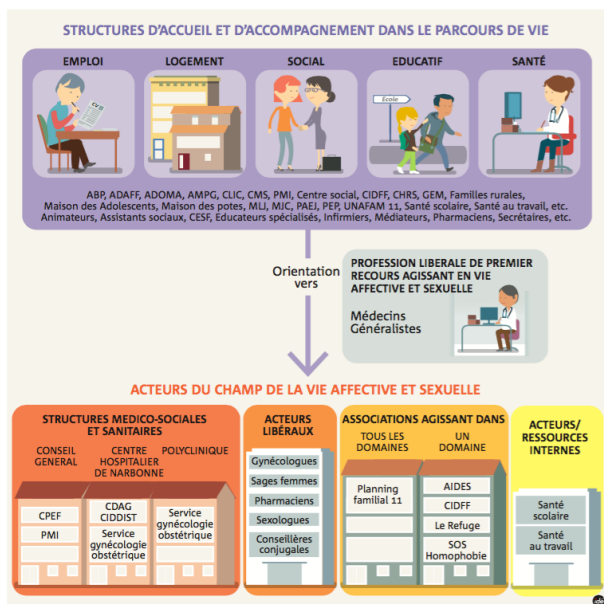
STRUCTURES D'ACCUEIL ET D'ACCOMPAGNEMENT DANS LE PARCOURS DE VIE

EMPLOI

LOGEMENT

SOCIAL

EDUCATIF

SANTÉ

École

ABP, ADAFF, ADOMA, AMPG, CLIC, CMS, PMI, Centre social, CIDFF, CHRS, GEM, Familles rurales, Maison des Adolescents, Maison des potes, MLJ, MJC, PAEJ, PEP, UNAFAM 11, Santé scolaire, Santé au travail, etc. Animateurs, Assistants sociaux, CESF, Educateurs spécialisés, Infirmiers, Médiateurs, Pharmaciens, Secrétaires, etc.

Orientation vers

PROFESSION LIBERALE DE PREMIER RECOURS AGISSANT EN VIE AFFECTIVE ET SEXUELLE

Médecins Généralistes

ACTEURS DU CHAMP DE LA VIE AFFECTIVE ET SEXUELLE

STRUCTURES MEDICO-SOCIALES ET SANITAIRES

CONSEIL GENERAL

CENTRE HOSPITALIER DE NARBONNE

POLYCLINIQUE

CPEF

PMI

CDAG CIDDIST

Service gynécologie obstétrique

Service gynécologie obstétrique

ACTEURS LIBÉRAUX

Gynécologues

Sages femmes

Pharmaciens

Sexologues

Conseillères conjugales

ASSOCIATIONS AGISSANT DANS

TOUS LES DOMAINES

UN DOMAINE

Planning familial 11

AIDES

CIDFF

Le Refuge

SOS Homophobie

ACTEURS/ RESSOURCES INTERNES

Santé scolaire

Santé au travail